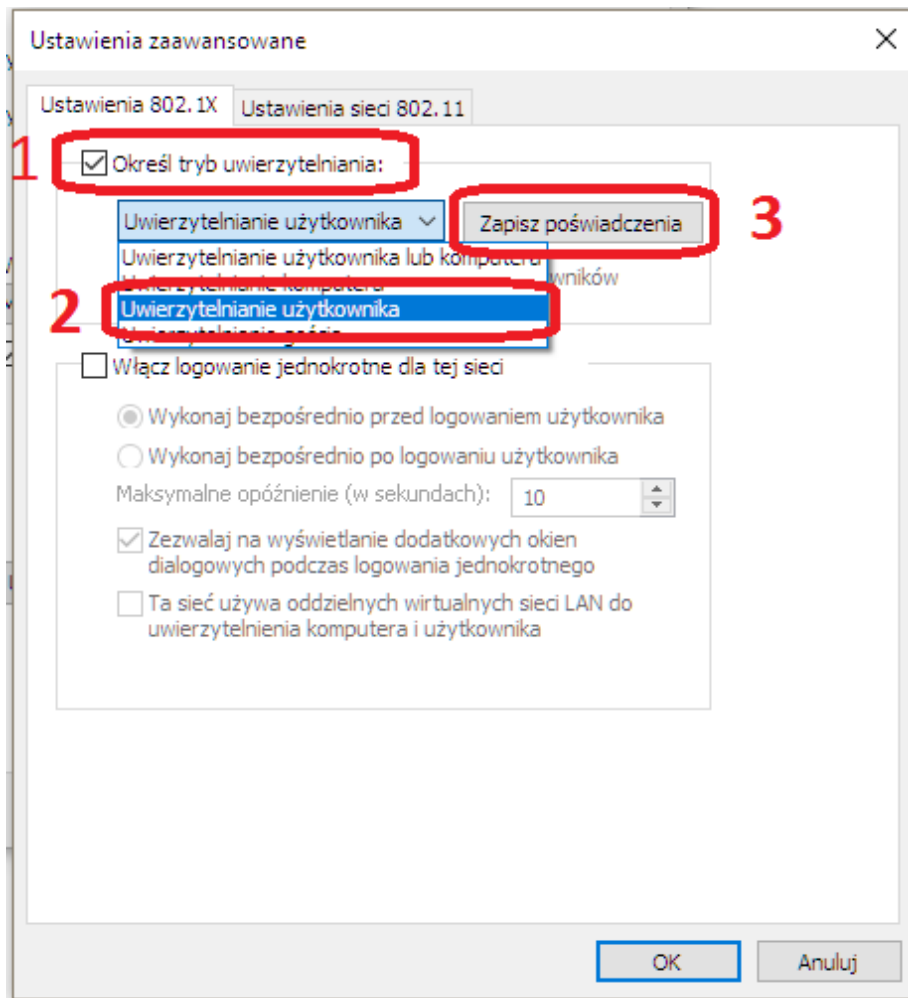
Ustawienia zaawansowane

Ustawienia 802.1X | Ustawienia sieci 802.11

1

Określ tryb uwierzytelniania:

Uwierzytelnianie użytkownika

Zapisz poświadczenia

3

Uwierzytelnianie użytkownika lub komputera
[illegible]
Uwierzytelnianie użytkownika
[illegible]

wników

2

Włącz logowanie jednokrotne dla tej sieci

Wykonaj bezpośrednio przed logowaniem użytkownika

Wykonaj bezpośrednio po logowaniu użytkownika

Maksymalne opóźnienie (w sekundach): 10

Zezwalaj na wyświetlanie dodatkowych okien dialogowych podczas logowania jednokrotnego

Ta sieć używa oddzielnych wirtualnych sieci LAN do uwierzytelnienia komputera i użytkownika

OK

Anuluj